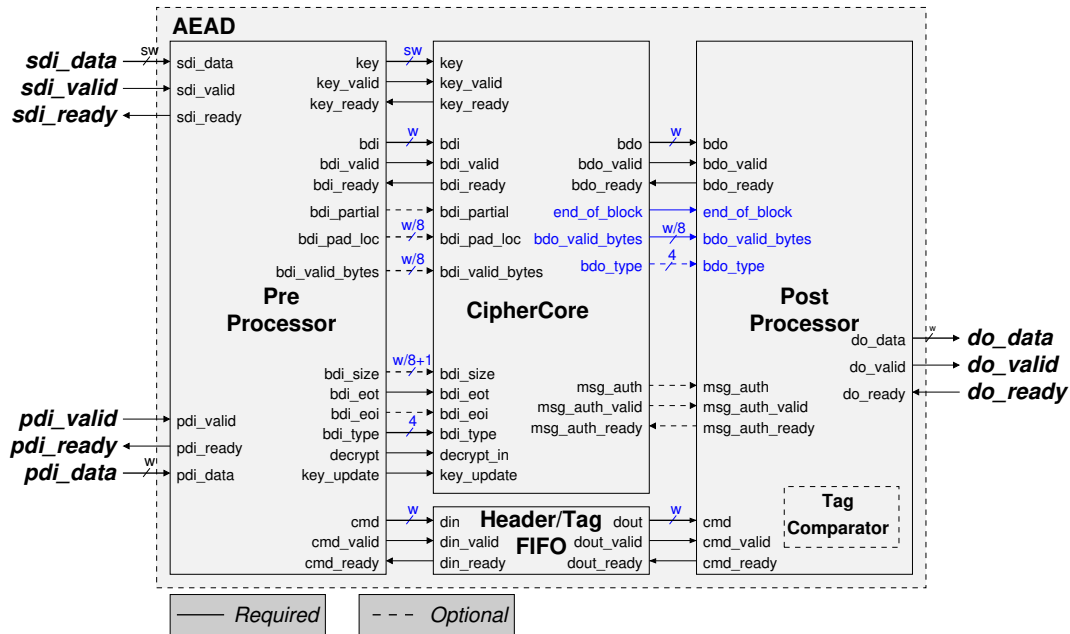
AEAD

sdi_data
sdi_valid
sdi_ready
sw
sdi_data
sdi_valid
sdi_ready

Pre Processor

key
key_valid
key_ready
bdi
bdi_valid
bdi_ready
bdi_partial
bdi_pad_loc
bdi_valid_bytes
bdi_size
bdi_eot
bdi_eoi
bdi_type
decrypt
key_update

pdi_valid
pdi_ready
pdi_data
w
pdi_valid
pdi_ready
pdi_data

cmd
cmd_valid
cmd_ready

sw
w
w/8
w/8
w/8+1
4
w

key
key_valid
key_ready
bdi
bdi_valid
bdi_ready
bdi_partial
bdi_pad_loc
bdi_valid_bytes

CipherCore

bdi_size
bdi_eot
bdi_eoi
bdi_type
decrypt_in
key_update

bdo
bdo_valid
bdo_ready
end_of_block
bdo_valid_bytes
bdo_type
msg_auth
msg_auth_valid
msg_auth_ready

din
din_valid
din_ready
Header/Tag FIFO
dout
dout_valid
dout_ready

w
w/8
4
w

bdo
bdo_valid
bdo_ready
end_of_block
bdo_valid_bytes
bdo_type

Post Processor

do_data
do_valid
do_ready
w
do_data
do_valid
do_ready

msg_auth
msg_auth_valid
msg_auth_ready

cmd
cmd_valid
cmd_ready

Tag Comparator

Required
Optional